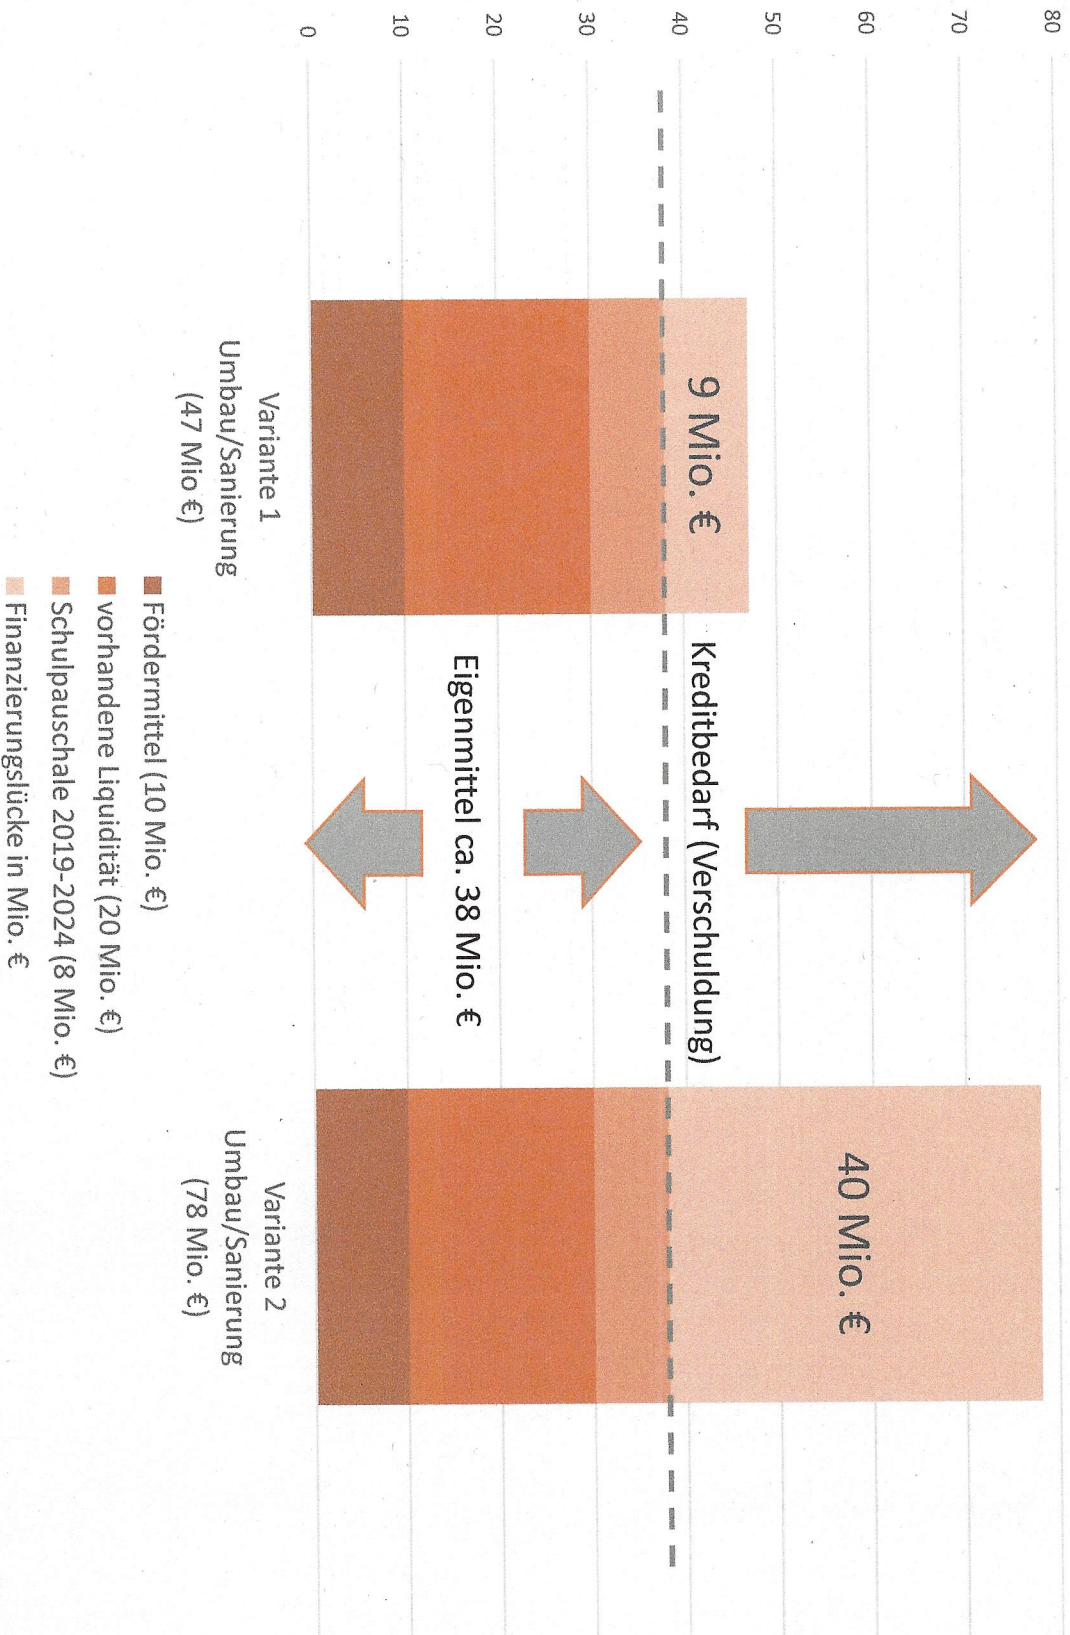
80
70
60
50
40
30
20
10
0

9 Mio. €

Kreditbedarf (Verschuldung)

Eigenmittel ca. 38 Mio. €

40 Mio. €

Variante 1
Umbau/Sanierung
(47 Mio €)

Variante 2
Umbau/Sanierung
(78 Mio. €)

Fördermittel (10 Mio. €)
vorhandene Liquidität (20 Mio. €)
Schulpauschale 2019-2024 (8 Mio. €)
Finanzierungslücke in Mio. €